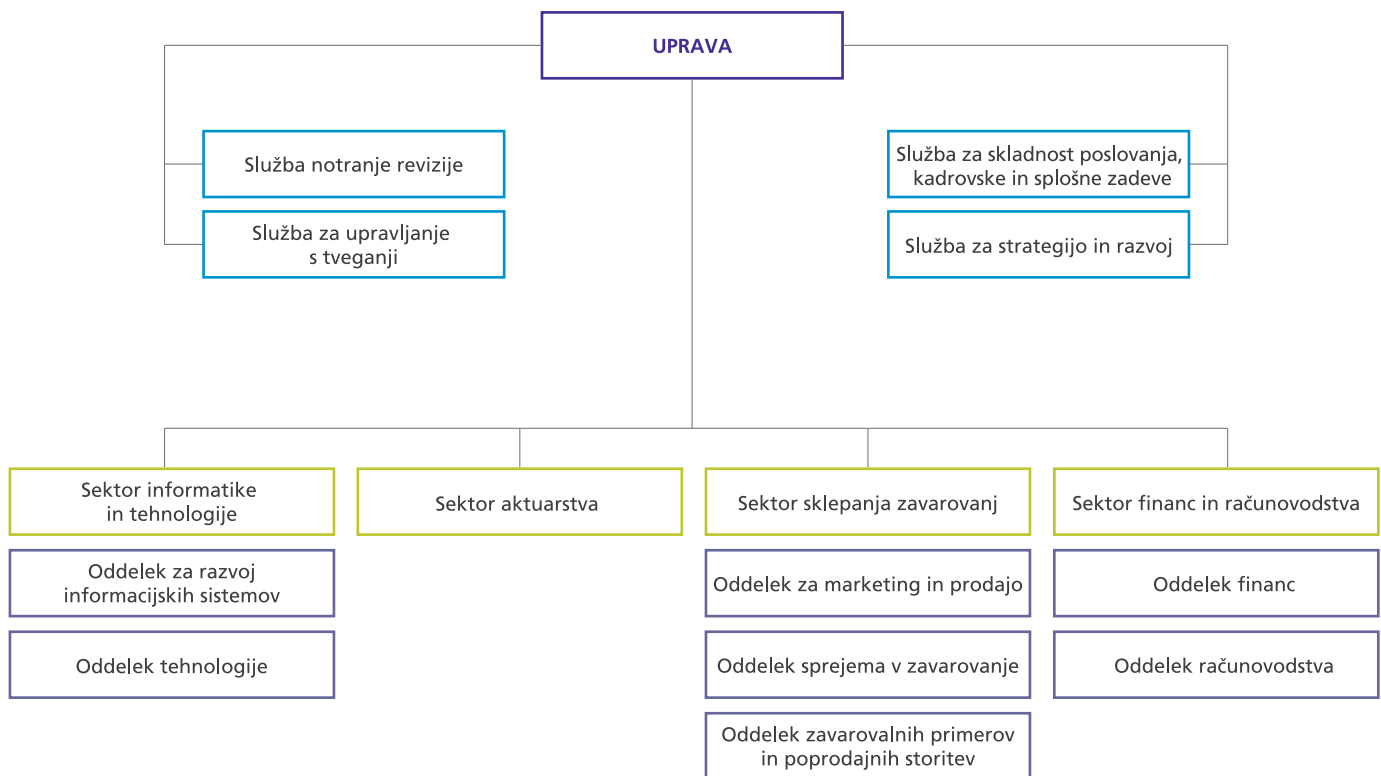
UPRAVA

Služba notranje revizije

Služba za upravljanje s tveganji

Služba za skladnost poslovanja, kadrovske in splošne zadeve

Služba za strategijo in razvoj

Sektor informatike in tehnologije

Oddelek za razvoj informacijskih sistemov

Oddelek tehnologije

Sektor aktuarstva

Sektor sklepanja zavarovanj

Oddelek za marketing in prodajo

Oddelek sprejema v zavarovanje

Oddelek zavarovalnih primerov in poprodajnih storitev

Sektor financ in računovodstva

Oddelek financ

Oddelek računovodstva